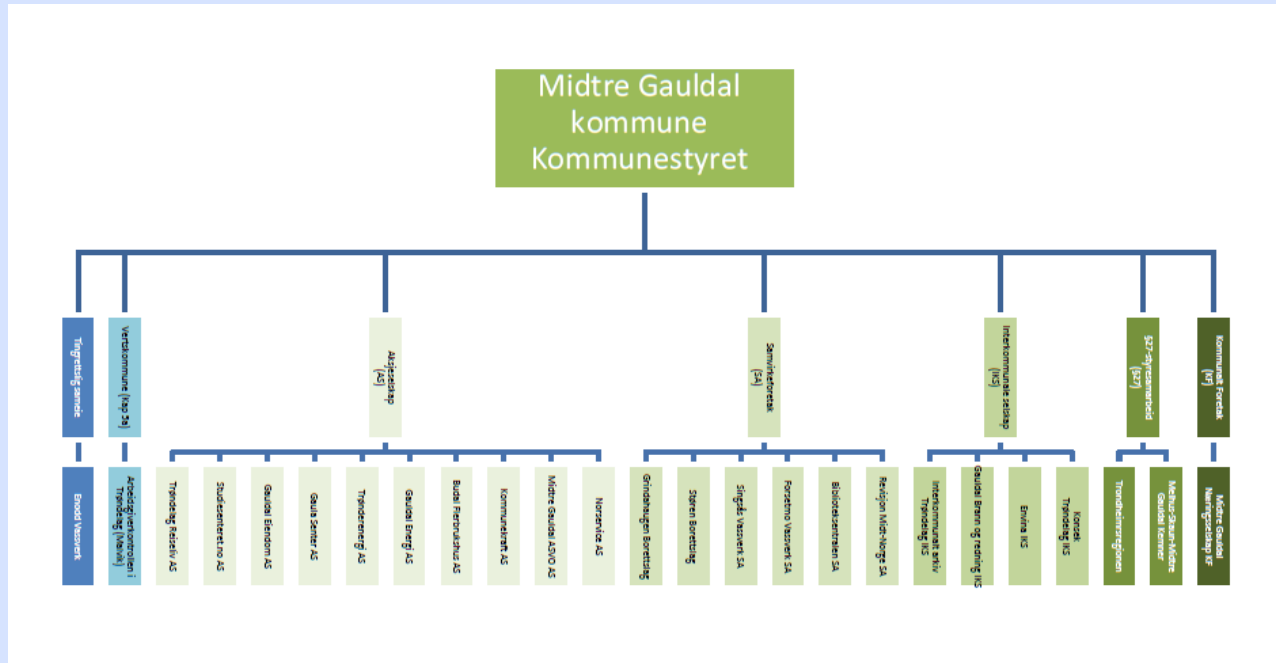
Midtre Gauldal kommune Kommunestyret

Tingrettslig sameie

Enodd Vassverk

Vertskommune (Kap 5a)

Arbeidsgiverkontrollen i Trøndelag (Malvik)

Aksjeselskap (AS)

Trøndelag Reiseliv AS

Studiesenteret.no AS

Gauldal Eiendom AS

Gaula Senter AS

Trøndelenergi AS

Gauldal Energi AS

Budal Flerbrukshus AS

Kommunekraft AS

Midtre Gauldal ASVO AS

Norservice AS

Samvirkeforetak (SA)

Grindahaugen Borettslag

Støren Borettslag

Singsås Vassverk SA

Forsetmo Vassverk SA

Biblioteksentralen SA

Revisjon Midt-Norge SA

Interkommunale selskap (IKS)

Interkommunalt arkiv Trøndelag IKS

Gauldal Brann og redning IKS

Envina IKS

Konsek Trøndelag IKS

§27-samarbeid (§27)

Trondheimsregionen

Melhus-Skaun-Midtre Gauldal Kemner

Kommunalt Foretak (KF)

Midtre Gauldal Næringsselskap KF